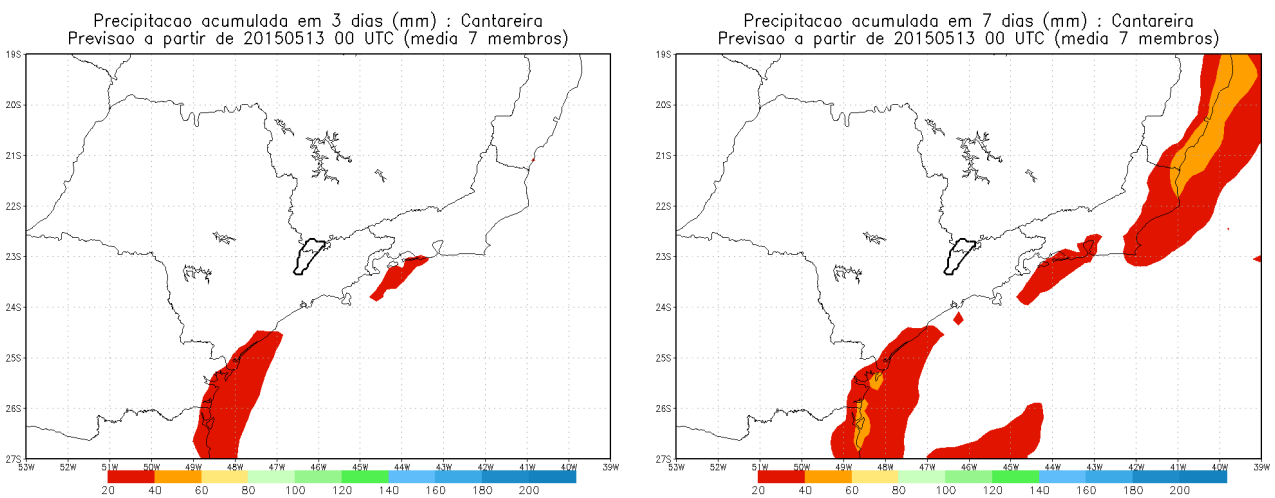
Precipitacao acumulada em 3 dias (mm) : Cantareira
Previsao a partir de 20150513 00 UTC (media 7 membros)

19S
20S
21S
22S
23S
24S
25S
26S
27S
53W 52W 51W 50W 49W 48W 47W 46W 45W 44W 43W 42W 41W 40W 39W

20 40 60 80 100 120 140 160 180 200

Precipitacao acumulada em 7 dias (mm) : Cantareira
Previsao a partir de 20150513 00 UTC (media 7 membros)

19S
20S
21S
22S
23S
24S
25S
26S
27S
53W 52W 51W 50W 49W 48W 47W 46W 45W 44W 43W 42W 41W 40W 39W

20 40 60 80 100 120 140 160 180 200